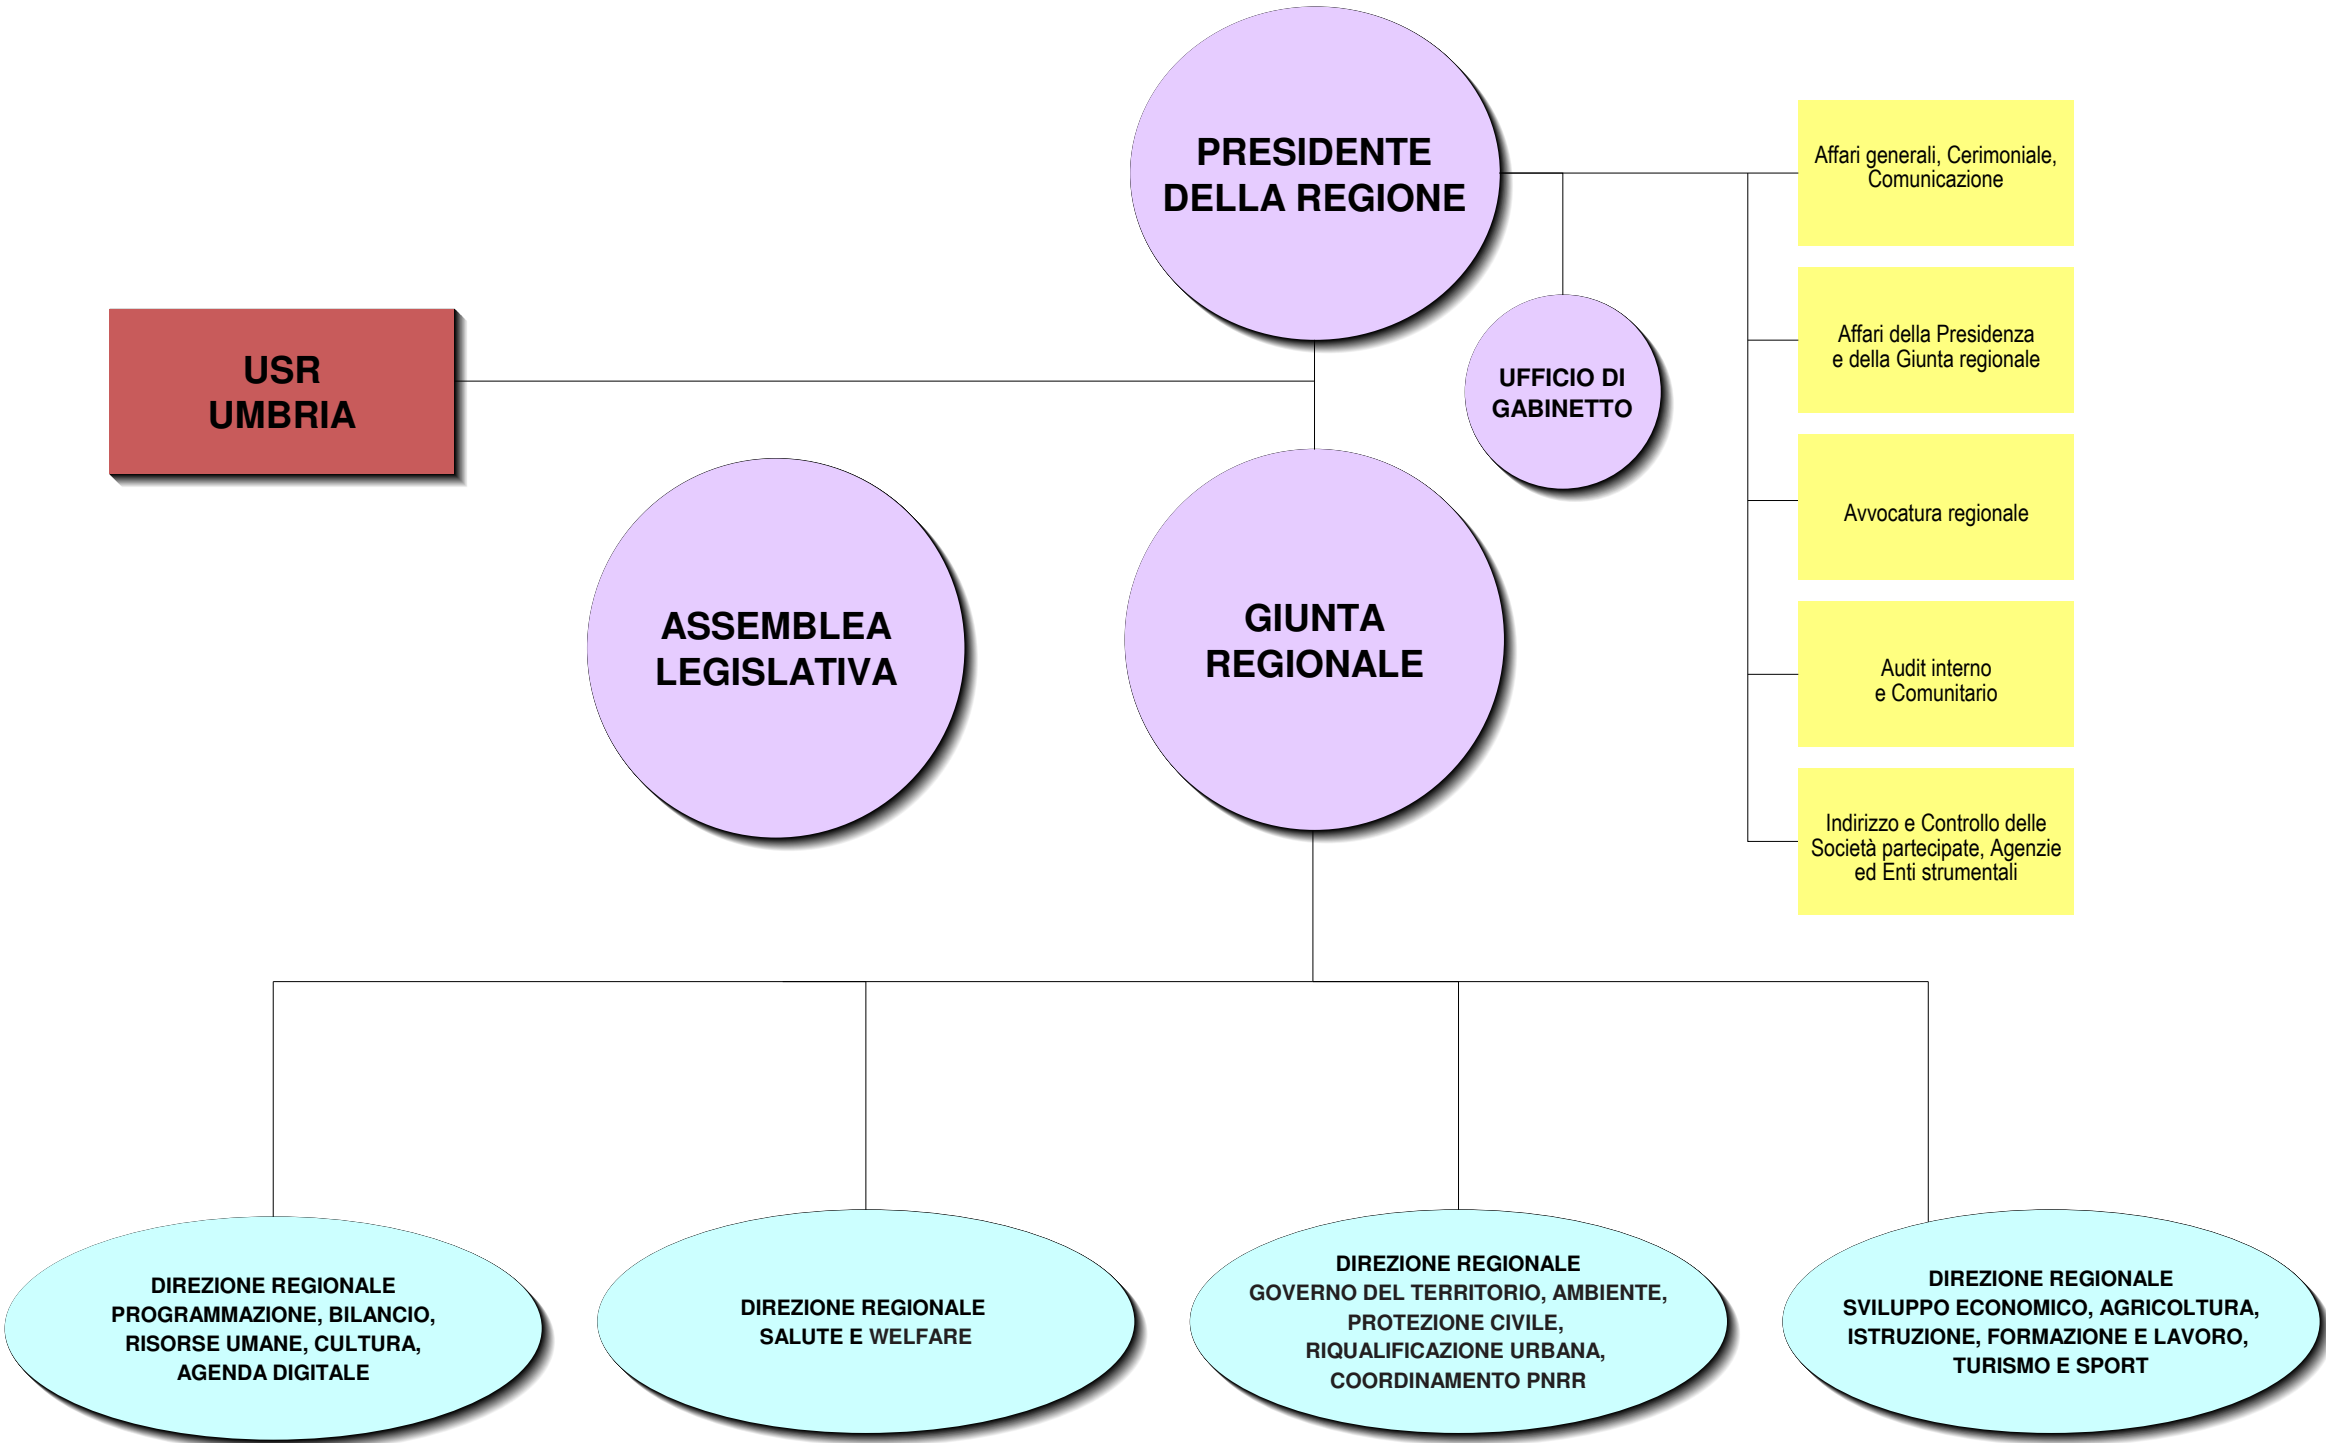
PRESIDENTE DELLA REGIONE

UFFICIO DI GABINETTO

Affari generali, Cerimoniale, Comunicazione

Affari della Presidenza e della Giunta regionale

Avvocatura regionale

Audit interno e Comunitario

Indirizzo e Controllo delle Società partecipate, Agenzie ed Enti strumentali

USR UMBRIA

ASSEMBLEA LEGISLATIVA

GIUNTA REGIONALE

DIREZIONE REGIONALE PROGRAMMAZIONE, BILANCIO, RISORSE UMANE, CULTURA, AGENDA DIGITALE

DIREZIONE REGIONALE SALUTE E WELFARE

DIREZIONE REGIONALE GOVERNO DEL TERRITORIO, AMBIENTE, PROTEZIONE CIVILE, RIQUALIFICAZIONE URBANA, COORDINAMENTO PNRR

DIREZIONE REGIONALE SVILUPPO ECONOMICO, AGRICOLTURA, ISTRUZIONE, FORMAZIONE E LAVORO, TURISMO E SPORT